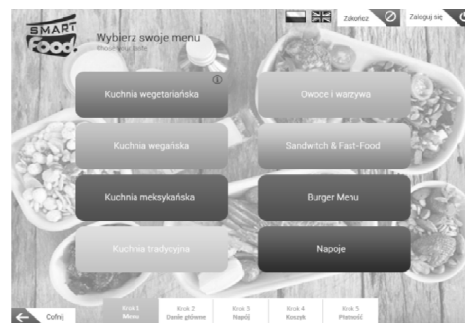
SMART food

Wybierz swoje menu
Kliknij, aby dalej

Zakończ
Zaloguj się

Kuchnia wegetariańska
Owoce i warzywa
Kuchnia wegańska
Sandwitch & Fast-Food
Kuchnia meksykańska
Burger Menu
Kuchnia tradycyjna
Napoje

Cofnij
Krok 1
Menu
Krok 2
Danie główne
Krok 3
Napój
Krok 4
Koszyk
Krok 5
Płatność